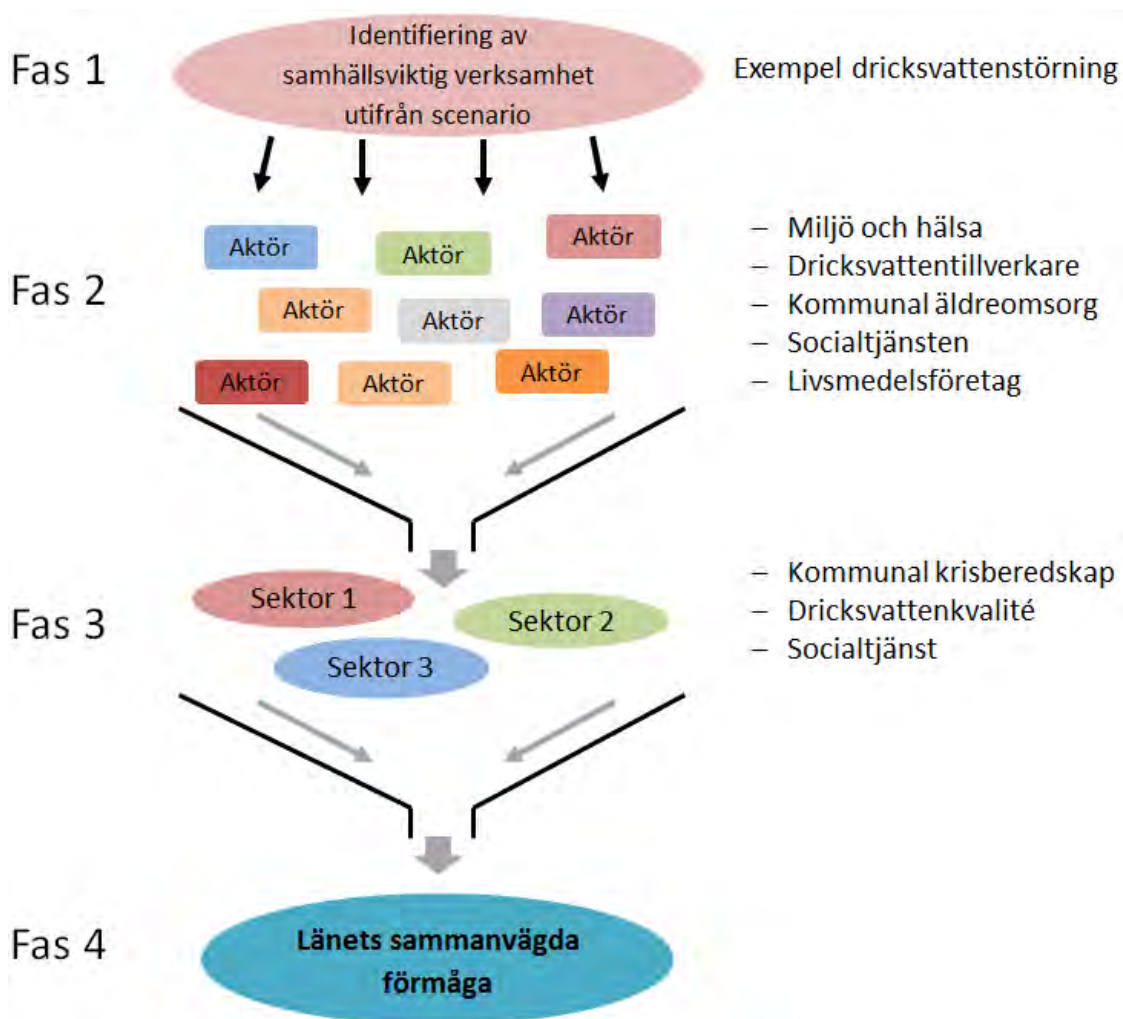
Fas 1

Identifiering av samhällsviktig verksamhet utifrån scenario

Exempel dricksvattenstörning

Fas 2

Aktör
Aktör
Aktör
Aktör
Aktör
Aktör
Aktör
Aktör
Aktör

– Miljö och hälsa
– Dricksvattentillverkare
– Kommunal äldreomsorg
– Socialtjänsten
– Livsmedelsföretag

Fas 3

Sektor 1
Sektor 2
Sektor 3

– Kommunal krisberedskap
– Dricksvattenkvalité
– Socialtjänst

Fas 4

Länets sammanvägda förmåga